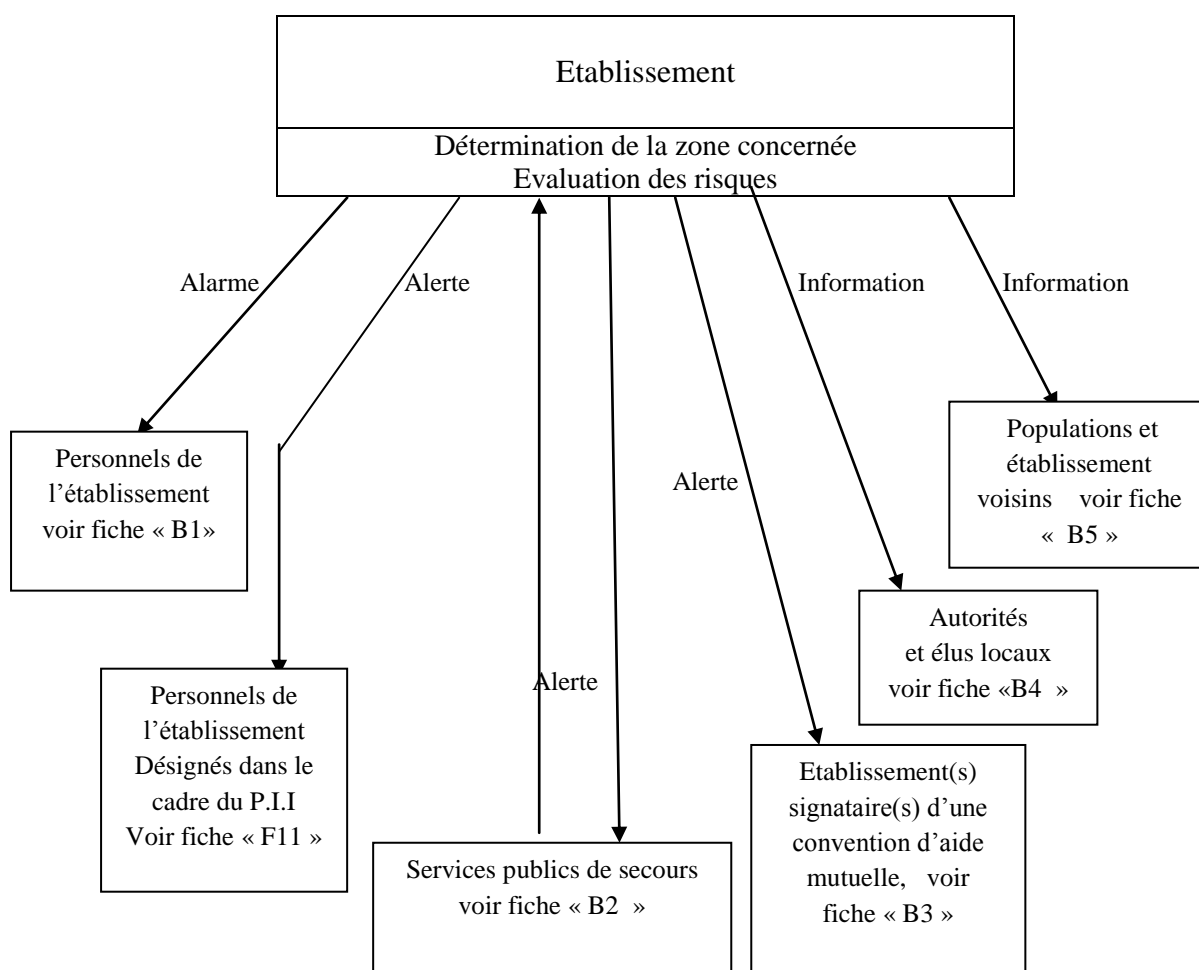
Etablissement

Détermination de la zone concernée
Evaluation des risques

Alarme

Alerte

Information

Information

Personnels de l'établissement voir fiche « B1»

Alerte

Populations et établissement voisins voir fiche « B5 »

Autorités et élus locaux voir fiche «B4 »

Alerte

Personnels de l'établissement Désignés dans le cadre du P.I.I Voir fiche « F11 »

Etablissement(s) signataire(s) d'une convention d'aide mutuelle, voir fiche « B3 »

Services publics de secours voir fiche « B2 »